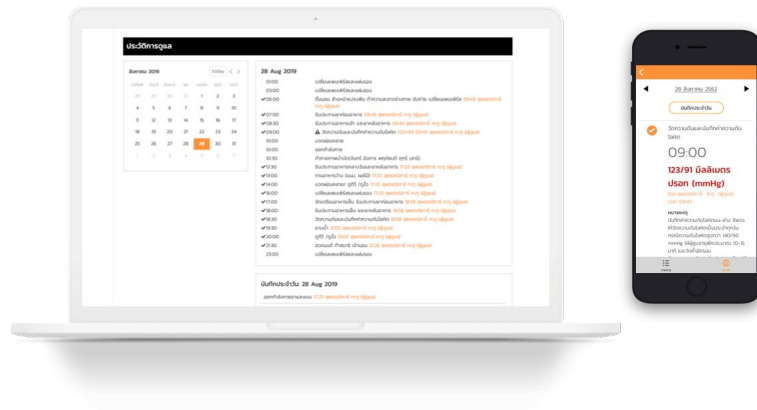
ประวัติการดูแล

สิงหาคม 2019 today

| อาทิตย์ | จันทร์ | อังคาร | พุธ | พฤหัส | ศุกร์ | เสาร์ |
|---|---|---|---|---|---|---|
| 28 | 29 | 30 | 31 | 1 | 2 | 3 |
| 4 | 5 | 6 | 7 | 8 | 9 | 10 |
| 11 | 12 | 13 | 14 | 15 | 16 | 17 |
| 18 | 19 | 20 | 21 | 22 | 23 | 24 |
| 25 | 26 | 27 | 28 | 29 | 30 | 31 |
| 1 | 2 | 3 | 4 | 5 | 6 | 7 |

28 Aug 2019

03:00 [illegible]
05:00 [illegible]
06:00 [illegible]
07:00 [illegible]
08:30 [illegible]
09:00 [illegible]
10:00 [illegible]
10:00 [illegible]
10:30 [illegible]
12:30 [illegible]
13:00 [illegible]
14:00 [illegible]
16:00 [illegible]
17:00 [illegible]
18:00 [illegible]
18:30 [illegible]
19:30 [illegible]
20:00 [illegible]
21:30 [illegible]
23:00 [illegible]

บันทึกประจำวัน: 28 Aug 2019
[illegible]

28 สิงหาคม 2562
บันทึกประจำวัน
วัดความดันและบันทึกค่าความดันโลหิต
09:00
123/91 มิลลิเมตรปรอท (mmHg)
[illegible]
หมายเหตุ
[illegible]